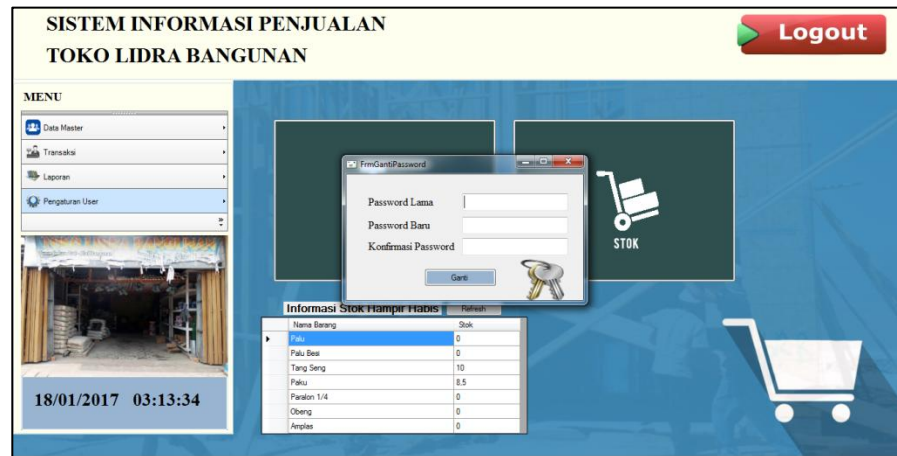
SISTEM INFORMASI PENJUALAN
TOKO LIDRA BANGUNAN

Logout

MENU

Data Master
Transaksi
Laporan
Pengaturan User

18/01/2017 03:13:34

FrmGantiPassword

Password Lama
Password Baru
Konfirmasi Password

Ganti

STOK

Informasi Stok Hampir Habis
Refresh

| Nama Barang | Stok |
|---|---|
| Palu | 0 |
| Palu Besi | 0 |
| Tang Seng | 10 |
| Paku | 8,5 |
| Paralon 1/4 | 0 |
| Obeng | 0 |
| Amplas | 0 |